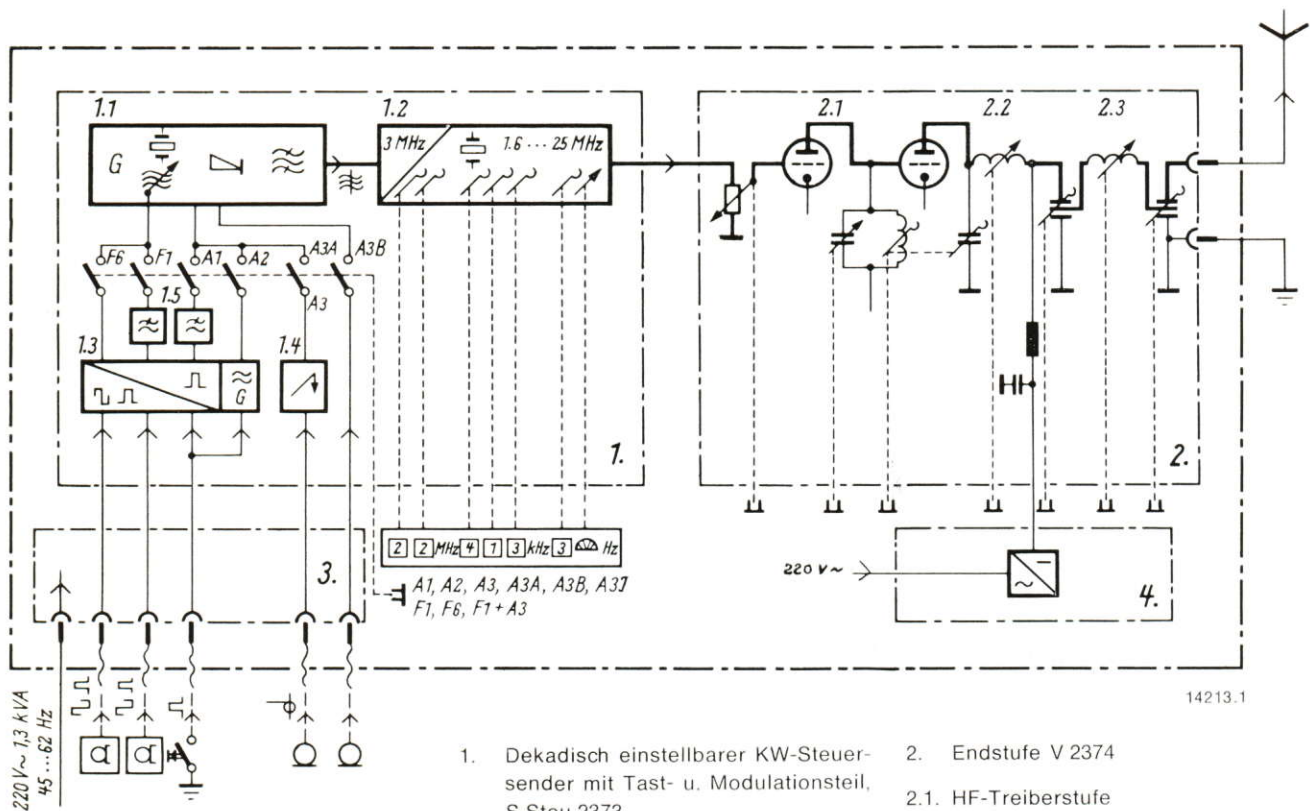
1.1
1.2
G
3 MHz
1.6 … 25 MHz
F6
F1
A1
A2
A3A
A3B
A3
1.5
1.3
G
1.4
1.
2.1
2.2
2.3
2.
2
2
MHz
4
1
3
kHz
3
Hz
A1, A2, A3, A3A, A3B, A3J
F1, F6, F1 + A3
3.
220 V ~
4.
220 V~ 1,3 kVA
45 … 62 Hz
14213.1

1. Dekadisch einstellbarer KW-Steuersender mit Tast- u. Modulationsteil, S Steu 2372 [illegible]

2. Endstufe V 2374

2.1. HF-Treiberstufe